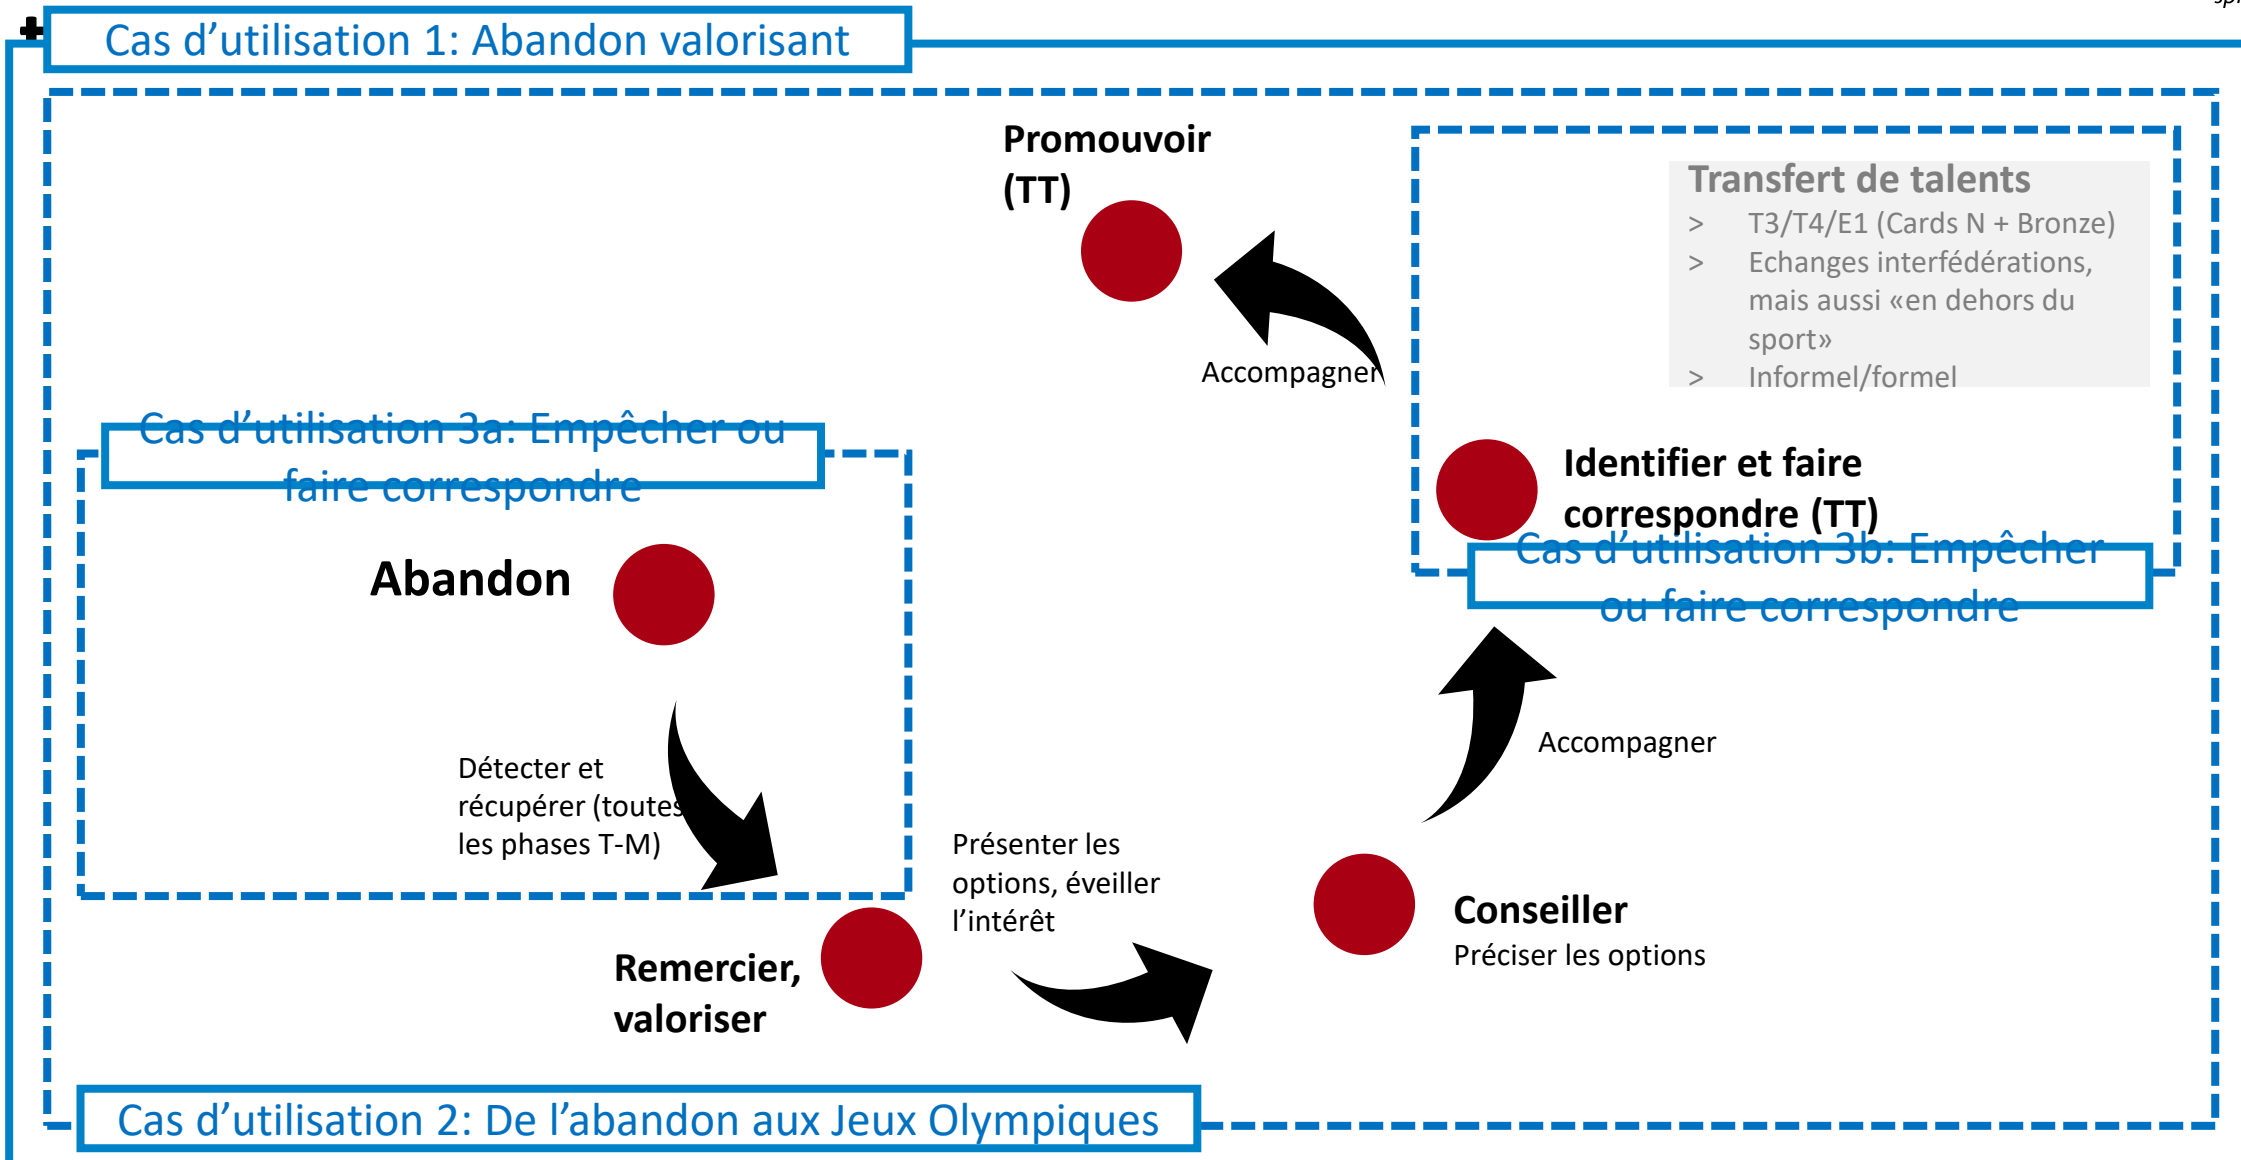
Cas d’utilisation 1: Abandon valorisant

Promouvoir (TT)

Transfert de talents
> T3/T4/E1 (Cards N + Bronze)
> Echanges interfédérations, mais aussi «en dehors du sport»
> Informel/formel

Accompagner

Cas d’utilisation 3a: Empêcher ou faire correspondre

Identifier et faire correspondre (TT)

Cas d’utilisation 3b: Empêcher ou faire correspondre

Abandon

Accompagner

Détecter et récupérer (toutes les phases T-M)

Présenter les options, éveiller l’intérêt

Conseiller
Préciser les options

Remercier, valoriser

Cas d’utilisation 2: De l’abandon aux Jeux Olympiques